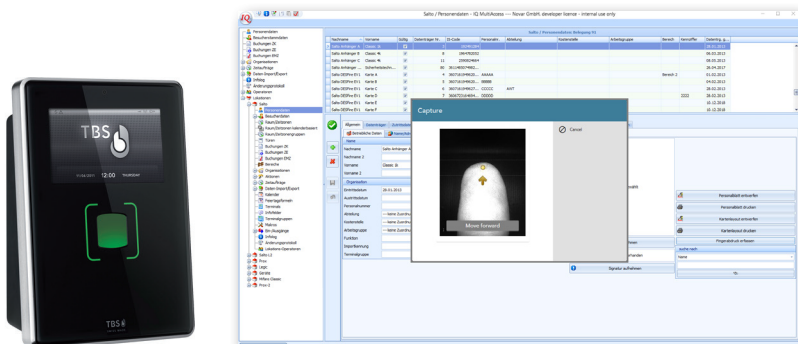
TBS

12:00

TBS

Salto / Personendaten - IQ MultiAccess — Novar GmbH, developer license - internal use only

Personendaten
Besucherdaten
Buchungen ZE
Buchungen ZK
Organisationen
Zeitauskunft
Daten Import/Export
Infobag
Änderungsprotokoll
Operationen
Lokationen
Salto
Personendaten
Besucherdaten
Raum/Zeitzonen
Raum/Zeitzonen Kalenderbasiert
Raum/Zeitzonengruppen
Türen
Buchungen ZK
Buchungen ZE
Buchungen EMZ
Bereiche
Organisationen
Aktionen
Zeitauskunft
Daten Import/Export
Kalender
Feiertagsformen
Terminals
Infofelder
Terminalgruppen
Makros
BW-Zugänge
Infobag
Änderungsprotokoll
Lokations-Operationen
Salto L2
Prox
Legic
Mifare
Mifare Classic
Prox-2

Salto / Personendaten Belegung ID

| Nachname | Vorname | Gültig | Datenträger Nr. | ID-Code | Personalnr. | Abteilung | Kostenstelle | Arbeitsgruppe | Bereich | Kennziffer | Geburtstag |
|---|---|---|---|---|---|---|---|---|---|---|---|
| Salto Anhänger A | Classic A | | 1 | | | | | | | | 28.01.2013 |
| Salto Anhänger B | Classic B | | 6 | | | | | | | | 05.03.2013 |
| Salto Anhänger C | Classic C | | 11 | | | | | | | | 06.03.2013 |
| Salto Anhänger ... | Sicherheitstechn... | | 90 | | | | | | | | 28.04.2017 |
| Salto DESFire EV1 | Karte A | | 4 | | AAAAA | | | | Bereich 2 | | 01.02.2013 |
| Salto DESFire EV1 | Karte B | | 5 | | BBBBB | | | | | | 04.02.2013 |
| Salto DESFire EV1 | Karte C | | 6 | | CCCCC | ANT | | | | | 11.02.2013 |
| Salto DESFire EV1 | Karte D | | 7 | | DDDDD | | | | | 2222 | 26.02.2013 |
| Salto DESFire EV1 | Karte E | | 8 | | | | | | | | 15.12.2018 |
| Salto DESFire EV1 | Karte F | | 9 | | | | | | | | 15.12.2018 |

Allgemein
Zeiterfassungen
Zutrittsberechtigungen
Betriebliche Daten
Personenbild
Name
Nachname
Salto Anhänger A
Nachname 2
Vorname
Classic A
Vorname 2
Titel
Organisation
Eintrittsdatum
28.01.2013
Austrittsdatum
Personalnummer
Abteilung
--- keine Zuordnung ---
Kostenstelle
--- keine Zuordnung ---
Arbeitsgruppe
--- keine Zuordnung ---
Funktion
Departmentrang
Terminalgruppe

Capture
Cancel
Move forward

Personalbild entwerfen
Personalbild drucken
Kartenlayout entwerfen
Kartenlayout drucken
Fingerabdruck erfassen
suche nach
Name
Signatur aufnehmen